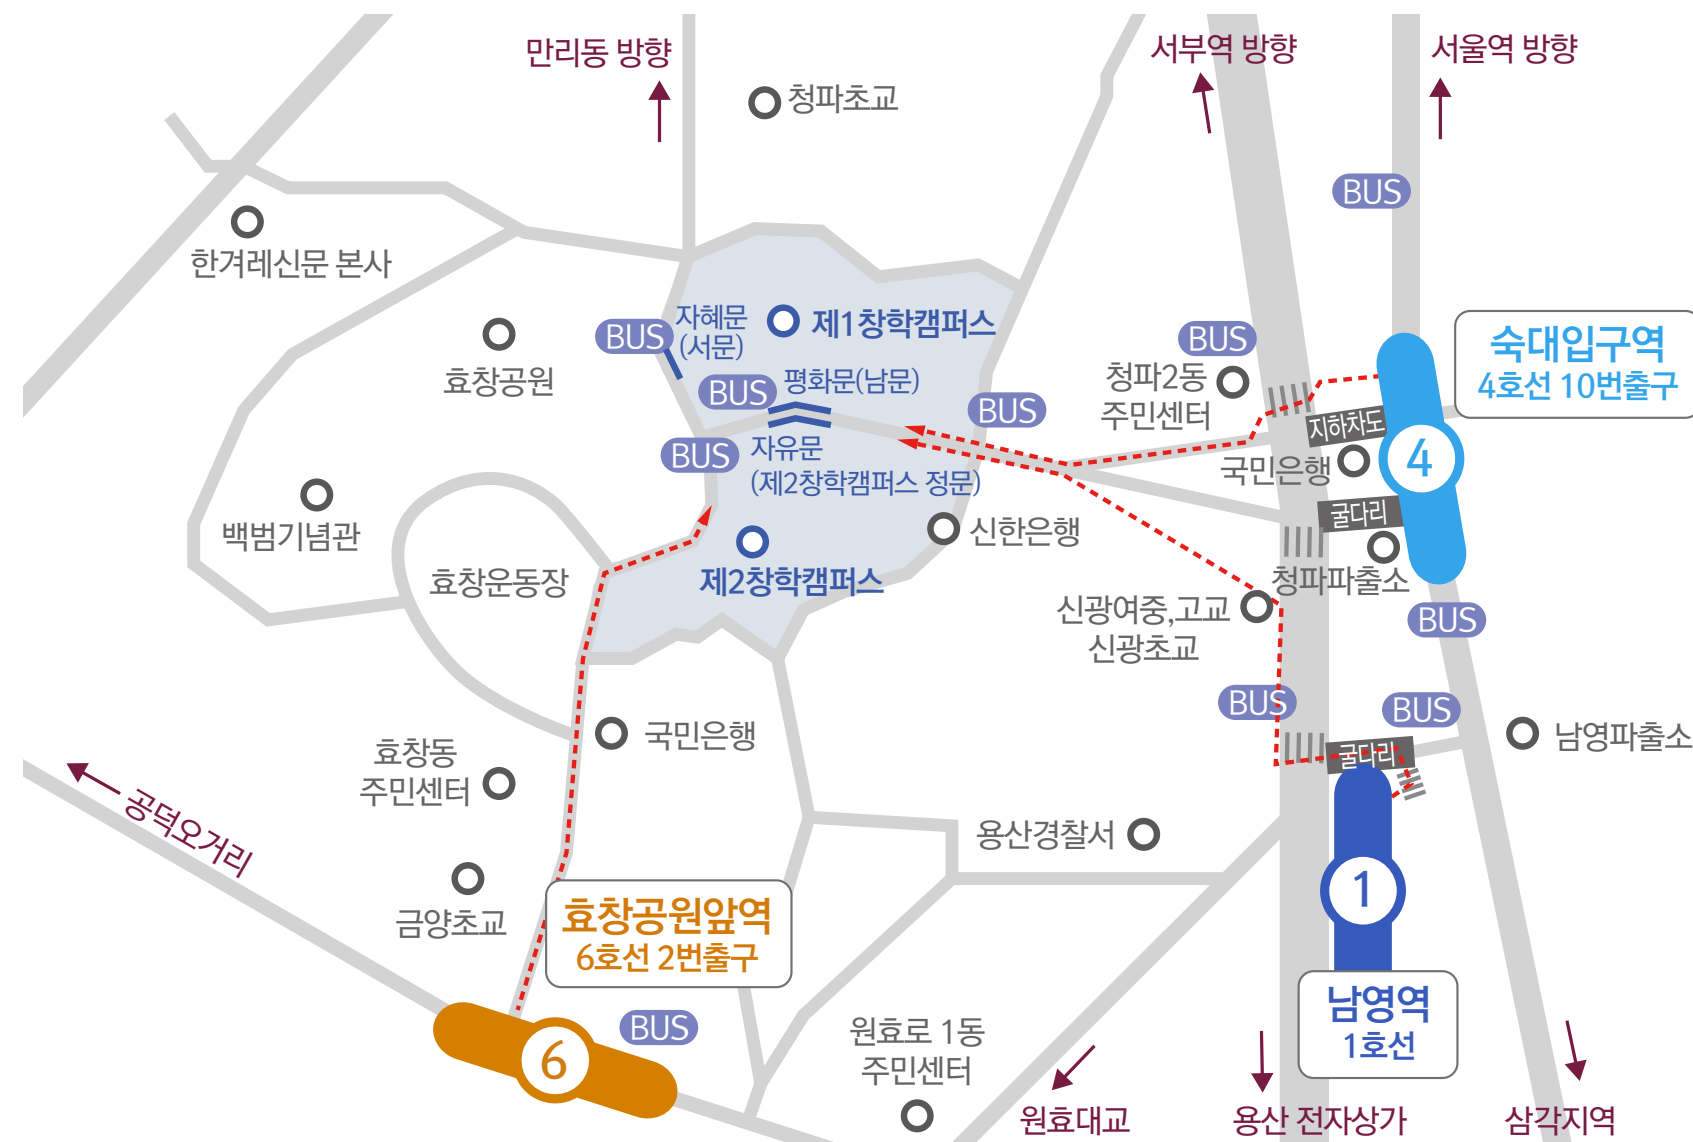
만리동 방향
청파초교
서부역 방향
서울역 방향
BUS
한겨레신문 본사
자혜문 (서문)
제1창학캠퍼스
BUS
BUS
숙대입구역
4호선 10번출구
효창공원
BUS
평화문(남문)
청파2동 주민센터
BUS
지하차도
BUS
자유문 (제2창학캠퍼스 정문)
4
국민은행
백범기념관
신한은행
굴다리
효창운동장
제2창학캠퍼스
청파파출소
신광여중,고교 신광초교
BUS
BUS
BUS
국민은행
굴다리
남영파출소
효창동 주민센터
공덕오거리
용산경찰서
1
금양초교
효창공원앞역
6호선 2번출구
남영역
1호선
6
BUS
원효로 1동 주민센터
원효대교
용산 전자상가
삼각지역